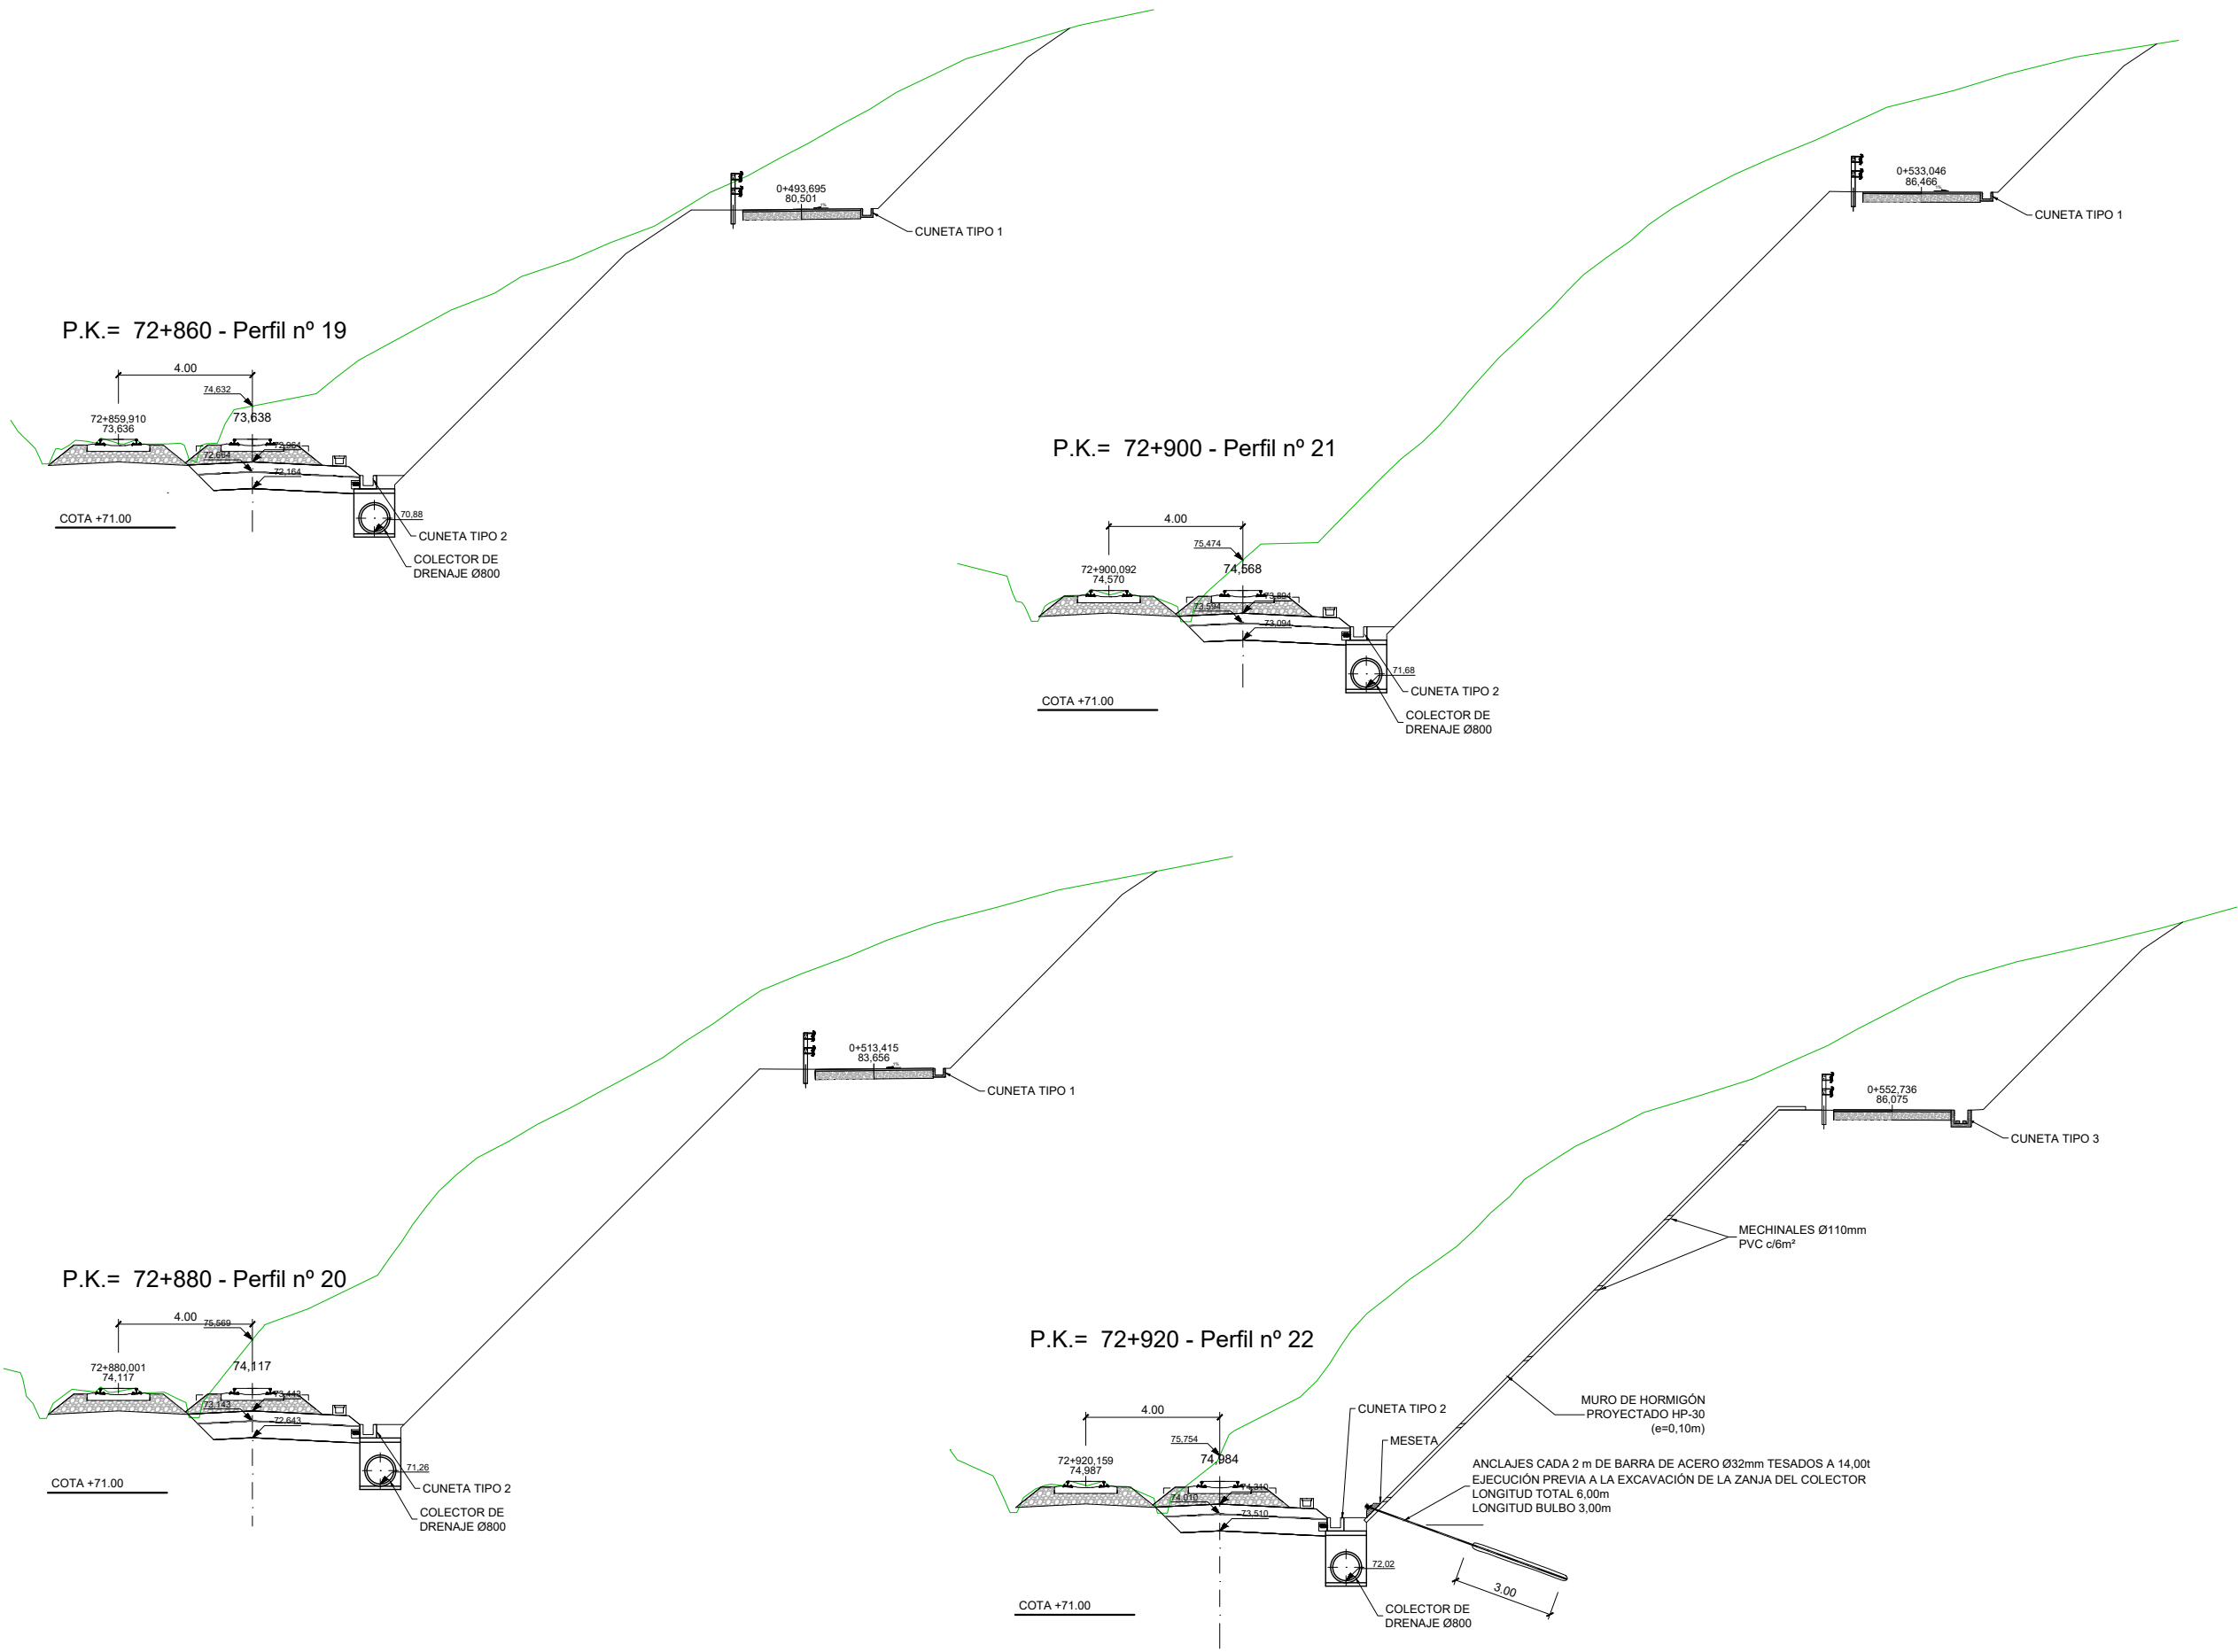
P.K.= 72+860 - Perfil nº 19

0+493,695
80,501

CUNETA TIPO 1

4.00
74,632
73,638
72+859,910
73,636
73,961
72,664
72,164
COTA +71.00
70,88
CUNETA TIPO 2
COLECTOR DE DRENAJE Ø800

0+533,046
86,466

CUNETA TIPO 1

P.K.= 72+900 - Perfil nº 21

4.00
75,474
74,568
72+900,092
74,570
73,891
73,594
73,094
COTA +71.00
71,68
CUNETA TIPO 2
COLECTOR DE DRENAJE Ø800

0+513,415
83,656

CUNETA TIPO 1

P.K.= 72+880 - Perfil nº 20

4.00
75,569
74,117
72+880,001
74,117
73,443
73,143
72,643
COTA +71.00
71,26
CUNETA TIPO 2
COLECTOR DE DRENAJE Ø800

0+552,736
86,075

CUNETA TIPO 3

MECHINALES Ø110mm PVC c/6m²

P.K.= 72+920 - Perfil nº 22

MURO DE HORMIGÓN PROYECTADO HP-30 (e=0,10m)

CUNETA TIPO 2
MESETA

4.00
75,754
74,984
72+920,159
74,987
74,310
74,010
73,510
ANCLAJES CADA 2 m DE BARRA DE ACERO Ø32mm TESADOS A 14,00t
EJECUCIÓN PREVIA A LA EXCAVACIÓN DE LA ZANJA DEL COLECTOR
LONGITUD TOTAL 6,00m
LONGITUD BULBO 3,00m
72,02
3.00
COTA +71.00
COLECTOR DE DRENAJE Ø800